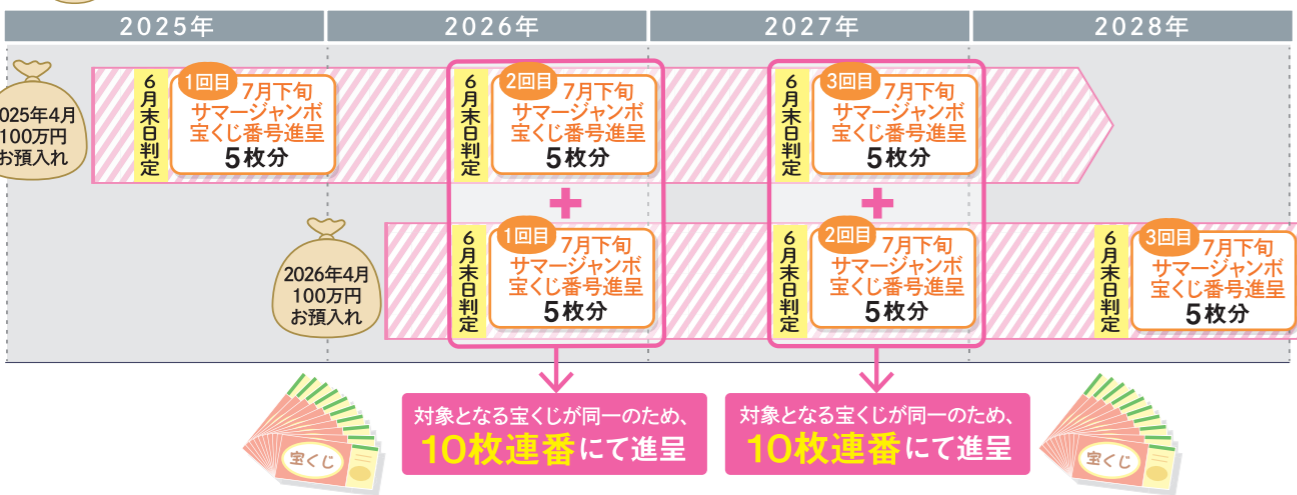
2025年

2026年

2027年

2028年

025年4月
100万円
お預入れ

6月末日判定

1回目
7月下旬
サマージャンボ
宝くじ番号進呈
5枚分

6月末日判定

2回目
7月下旬
サマージャンボ
宝くじ番号進呈
5枚分

6月末日判定

3回目
7月下旬
サマージャンボ
宝くじ番号進呈
5枚分

2026年4月
100万円
お預入れ

6月末日判定

1回目
7月下旬
サマージャンボ
宝くじ番号進呈
5枚分

6月末日判定

2回目
7月下旬
サマージャンボ
宝くじ番号進呈
5枚分

6月末日判定

3回目
7月下旬
サマージャンボ
宝くじ番号進呈
5枚分

対象となる宝くじが同一のため、
10枚連番にて進呈

対象となる宝くじが同一のため、
10枚連番にて進呈

宝くじ

宝くじ